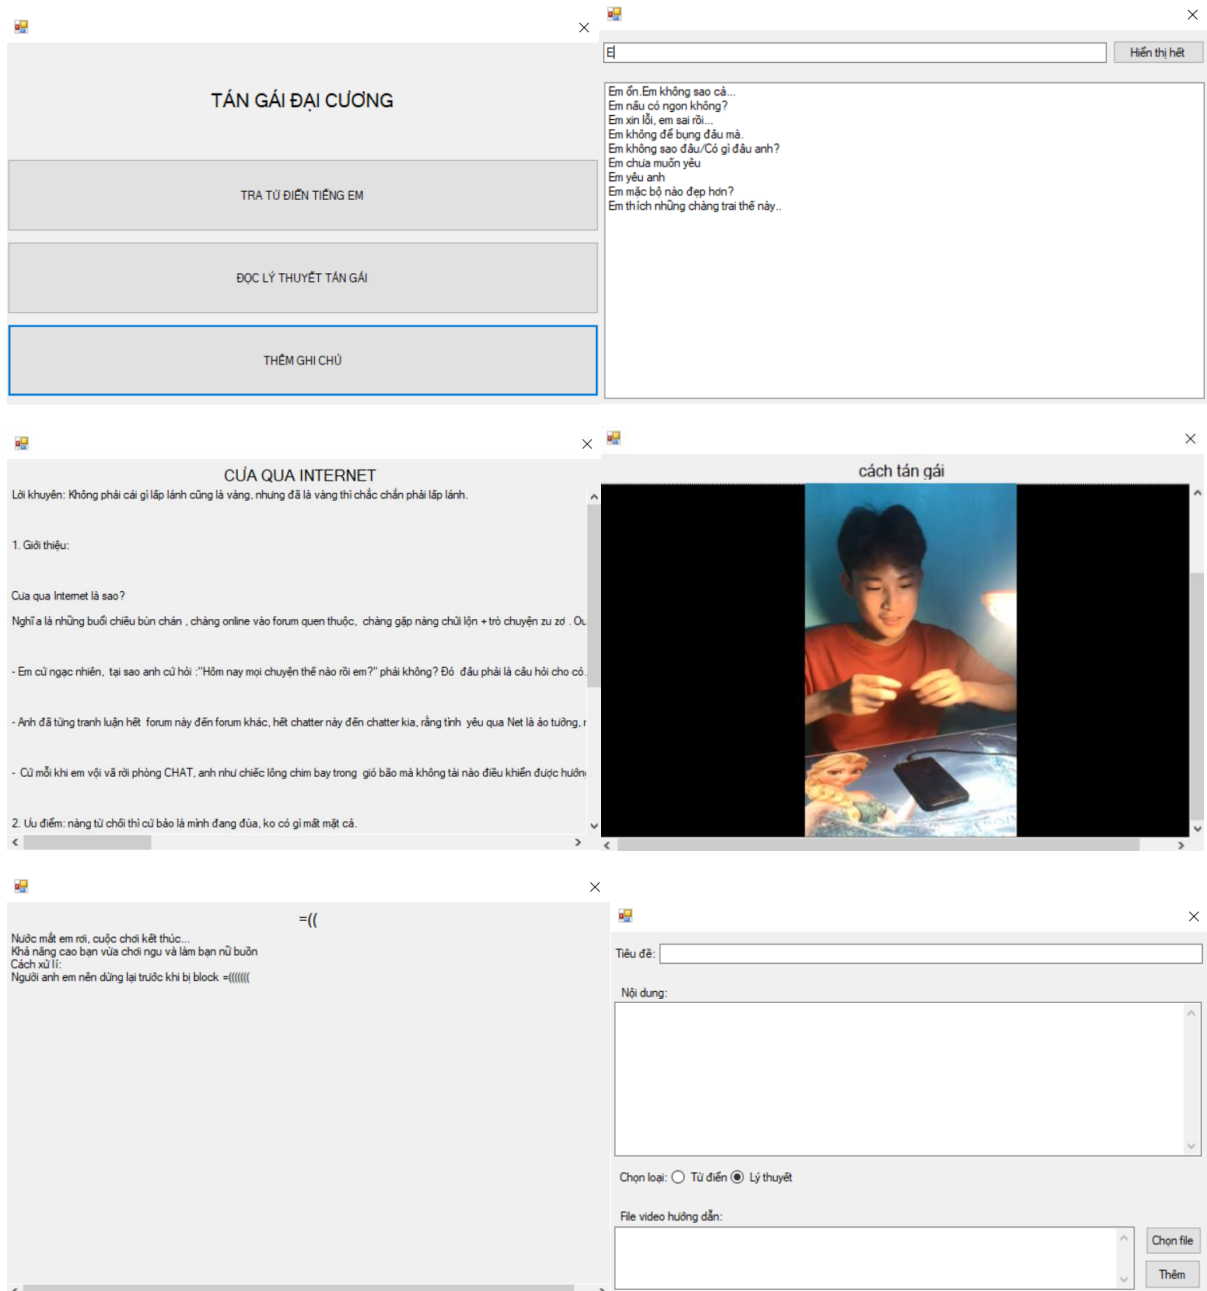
TÁN GÁI ĐẠI CƯƠNG

TRA TỪ ĐIỂN TIẾNG EM

ĐỌC LÝ THUYẾT TÁN GÁI

THÊM GHI CHÚ

E

Hiển thị hết

Em ổn.Em không sao cả...
Em nấu có ngon không?
Em xin lỗi, em sai rồi...
Em không để bụng đâu mà.
Em không sao đâu/Có gì đâu anh?
Em chưa muốn yêu
Em yêu anh
Em mặc bộ nào đẹp hơn?
Em thích những chàng trai thế này..

CƯA QUA INTERNET

Lời khuyên: Không phải cái gì lấp lánh cũng là vàng, nhưng đã là vàng thì chắc chắn phải lấp lánh.

1. Giới thiệu:

Cưa qua Internet là sao?

Nghĩa là những buổi chiều bùn chán , chàng online vào forum quen thuộc, chàng gặp nàng chửi lộn + trò chuyện zu zơ . Ou

- Em cứ ngạc nhiên, tại sao anh cứ hỏi :"Hôm nay mọi chuyện thế nào rồi em?" phải không? Đó đâu phải là câu hỏi cho có.

- Anh đã từng tranh luận hết forum này đến forum khác, hết chatter này đến chatter kia, rằng tình yêu qua Net là ảo tưởng, r

- Cứ mỗi khi em vội vã rời phòng CHAT, anh như chiếc lông chim bay trong gió bão mà không tài nào điều khiển được hướn

2. Ưu điểm: nàng từ chối thì cứ bảo là mình đang đùa, ko có gì mất mặt cả.

cách tán gái

=((

Nước mắt em rơi, cuộc chơi kết thúc...
Khả năng cao bạn vừa chơi ngu và làm bạn nữ buồn
Cách xử lí:
Người anh em nên dừng lại trước khi bị block =((((((

Tiêu đề:

Nội dung:

Chọn loại: Từ điển Lý thuyết

File video hướng dẫn:

Chọn file

Thêm